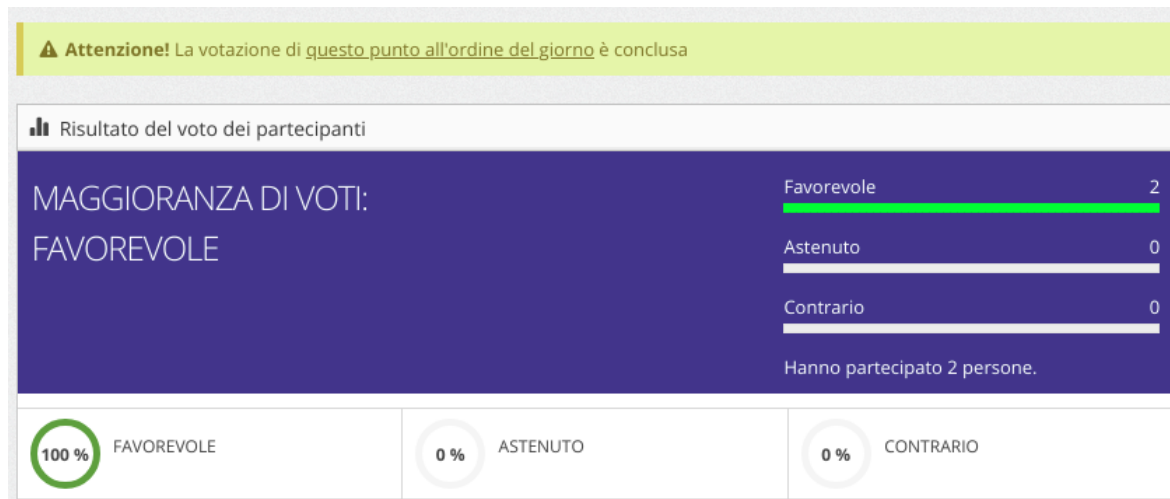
**Attenzione!** La votazione di questo punto all'ordine del giorno è conclusa

Risultato del voto dei partecipanti

MAGGIORANZA DI VOTI: FAVOREVOLE

Favorevole 2

Astenuto 0

Contrario 0

Hanno partecipato 2 persone.

100 % FAVOREVOLE

0 % ASTENUTO

0 % CONTRARIO